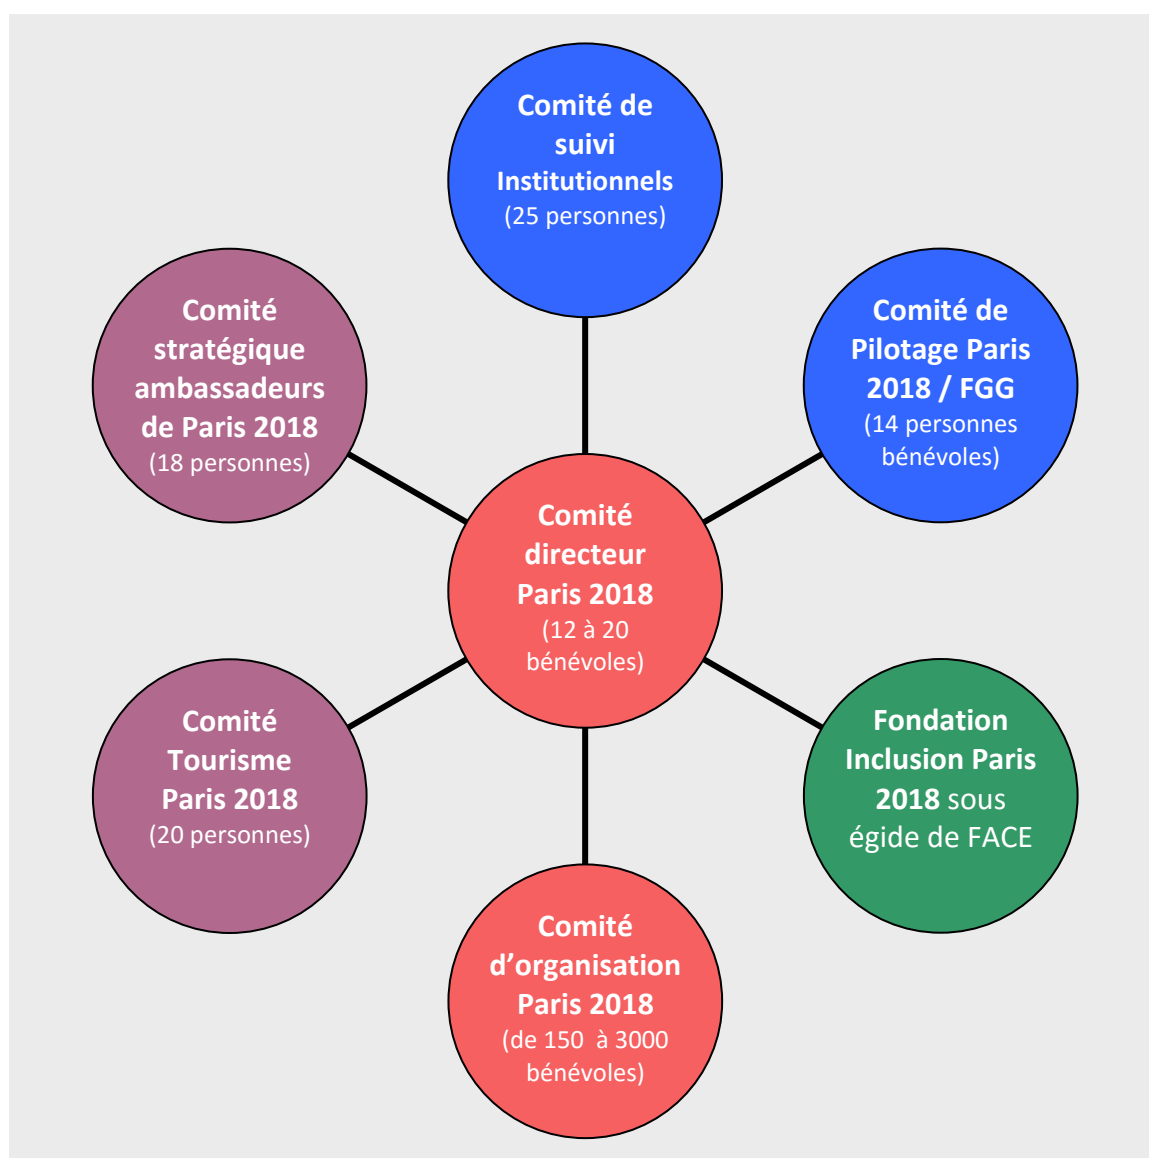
Comité de suivi Institutionnels
(25 personnes)

Comité stratégique ambassadeurs de Paris 2018
(18 personnes)

Comité de Pilotage Paris 2018 / FGG
(14 personnes bénévoles)

Comité directeur Paris 2018
(12 à 20 bénévoles)

Comité Tourisme Paris 2018
(20 personnes)

Fondation Inclusion Paris 2018 sous égide de FACE

Comité d'organisation Paris 2018
(de 150 à 3000 bénévoles)